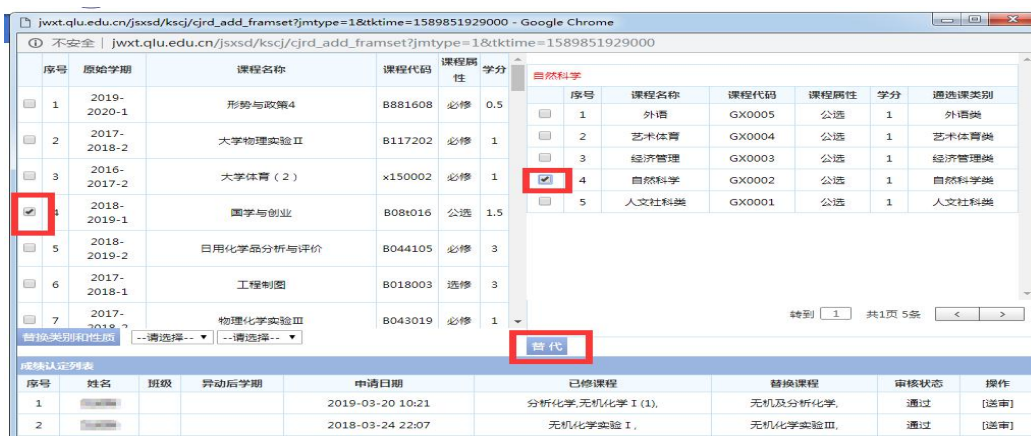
jwxt.qlu.edu.cn/jsxsd/kscj/cjrd_add_framset?jmtype=1&tktime=1589851929000 - Google Chrome

不安全 | jwxt.qlu.edu.cn/jsxsd/kscj/cjrd_add_framset?jmtype=1&tktime=1589851929000

| | 序号 | 原始学期 | 课程名称 | 课程代码 | 课程属性 | 学分 |
|---|---|---|---|---|---|---|
| | 1 | 2019-2020-1 | 形势与政策4 | B881608 | 必修 | 0.5 |
| | 2 | 2017-2018-2 | 大学物理实验Ⅱ | B117202 | 必修 | 1 |
| | 3 | 2016-2017-2 | 大学体育（2） | x150002 | 必修 | 1 |
| | 4 | 2018-2019-1 | 国学与创业 | B08t016 | 公选 | 1.5 |
| | 5 | 2018-2019-2 | 日用化学品分析与评价 | B044105 | 必修 | 3 |
| | 6 | 2017-2018-1 | 工程制图 | B018003 | 选修 | 3 |
| | 7 | 2017-2018-2 | 物理化学实验Ⅲ | B043019 | 必修 | 1 |

替换类别和性质 --请选择-- --请选择--

自然科学

| | 序号 | 课程名称 | 课程代码 | 课程属性 | 学分 | 通选课类别 |
|---|---|---|---|---|---|---|
| | 1 | 外语 | GX0005 | 公选 | 1 | 外语类 |
| | 2 | 艺术体育 | GX0004 | 公选 | 1 | 艺术体育类 |
| | 3 | 经济管理 | GX0003 | 公选 | 1 | 经济管理类 |
| | 4 | 自然科学 | GX0002 | 公选 | 1 | 自然科学类 |
| | 5 | 人文社科类 | GX0001 | 公选 | 1 | 人文社科类 |

转到 1 共1页 5条 < >

替 代

成绩认定列表

| 序号 | 姓名 | 班级 | 异动后学期 | 申请日期 | 已修课程 | 替换课程 | 审核状态 | 操作 |
|---|---|---|---|---|---|---|---|---|
| 1 | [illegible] | | | 2019-03-20 10:21 | 分析化学,无机化学Ⅰ(1), | 无机及分析化学, | 通过 | [送审] |
| 2 | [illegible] | | | 2018-03-24 22:07 | 无机化学实验Ⅰ, | 无机化学实验Ⅲ, | 通过 | [送审] |